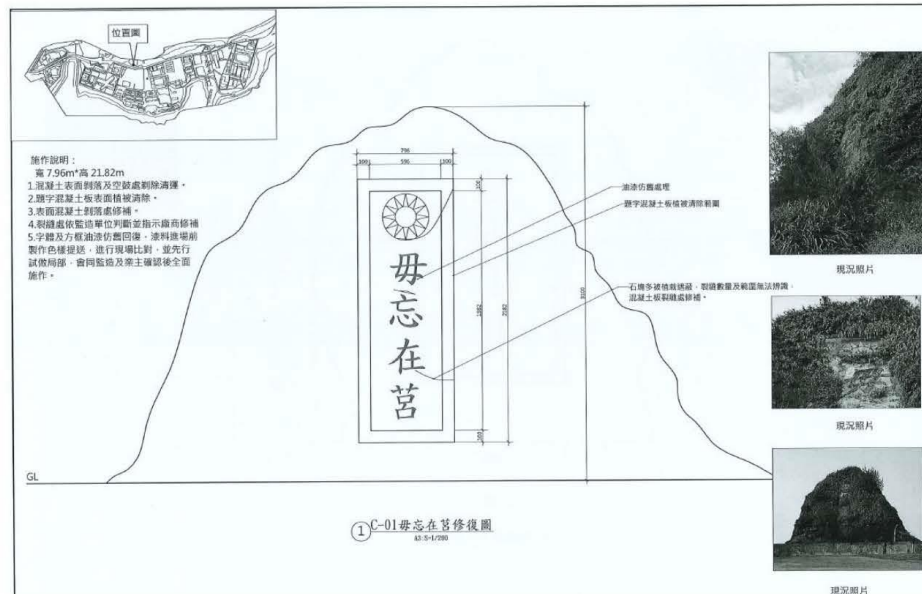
位置圖

施作說明：
寬 7.96m*高 21.82m
1.混凝土表面剝落及空鼓處剔除清理。
2.題字混凝土板表面植被清除。
3.表面混凝土剝落處修補。
4.裂縫處依監造單位判斷並指示廠商修補
5.字體及方框油漆仿舊回復，塗料進場前製作色樣提送，進行現場比對，並先行試做局部，會同監造及業主確認後全面施作。

796
100
596
100

油漆仿舊處理
題字混凝土板植被清除剔圖

毋忘在莒

石塊多被植栽遮蔽，裂縫數量及範圍無法辨識，混凝土板裂縫處修補。

GL

現況照片
現況照片
現況照片

①C-01毋忘在莒修復圖
A3:S=1/200